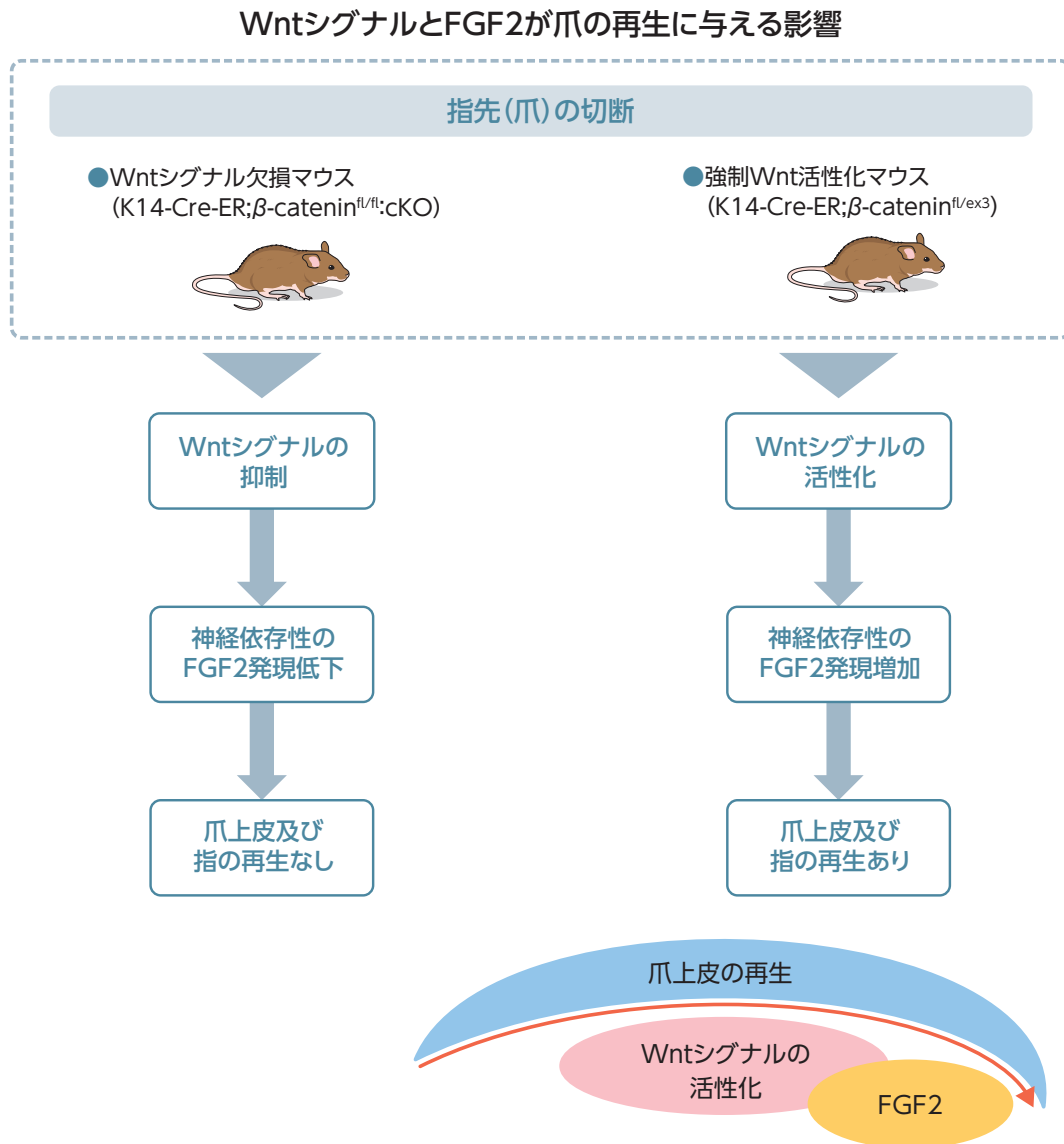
WntシグナルとFGF2が爪の再生に与える影響

指先（爪）の切断

●Wntシグナル欠損マウス
（K14-Cre-ER;$\beta$-catenin$^{fl/fl}$:cKO）

●強制Wnt活性化マウス
（K14-Cre-ER;$\beta$-catenin$^{fl/ex3}$）

Wntシグナルの抑制

神経依存性のFGF2発現低下

爪上皮及び指の再生なし

Wntシグナルの活性化

神経依存性のFGF2発現増加

爪上皮及び指の再生あり

爪上皮の再生

Wntシグナルの活性化

FGF2